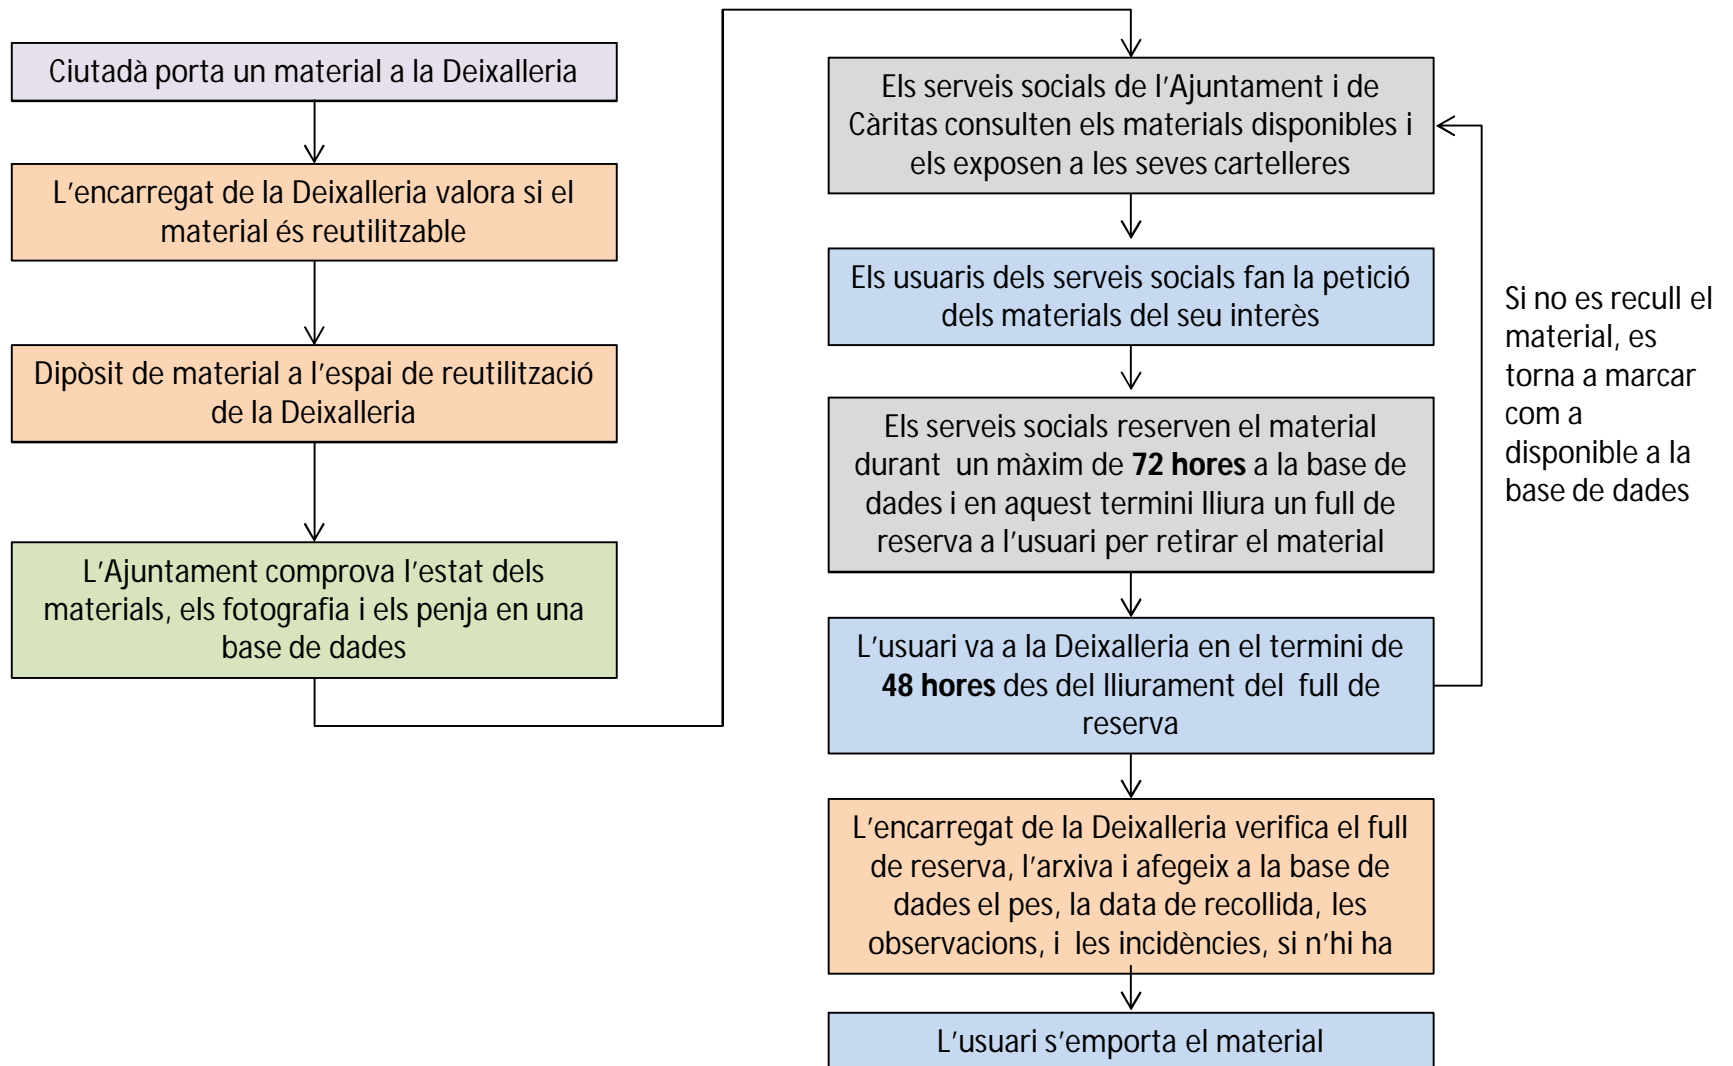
Ciutadà porta un material a la Deixalleria

L'encarregat de la Deixalleria valora si el material és reutilitzable

Dipòsit de material a l'espai de reutilització de la Deixalleria

L'Ajuntament comprova l'estat dels materials, els fotografia i els penja en una base de dades

Els serveis socials de l'Ajuntament i de Càritas consulten els materials disponibles i els exposen a les seves cartelleres

Els usuaris dels serveis socials fan la petició dels materials del seu interès

Els serveis socials reserven el material durant un màxim de **72 hores** a la base de dades i en aquest termini lliura un full de reserva a l'usuari per retirar el material

L'usuari va a la Deixalleria en el termini de **48 hores** des del lliurament del full de reserva

L'encarregat de la Deixalleria verifica el full de reserva, l'arxiva i afegeix a la base de dades el pes, la data de recollida, les observacions, i les incidències, si n'hi ha

L'usuari s'emporta el material

Si no es recull el material, es torna a marcar com a disponible a la base de dades